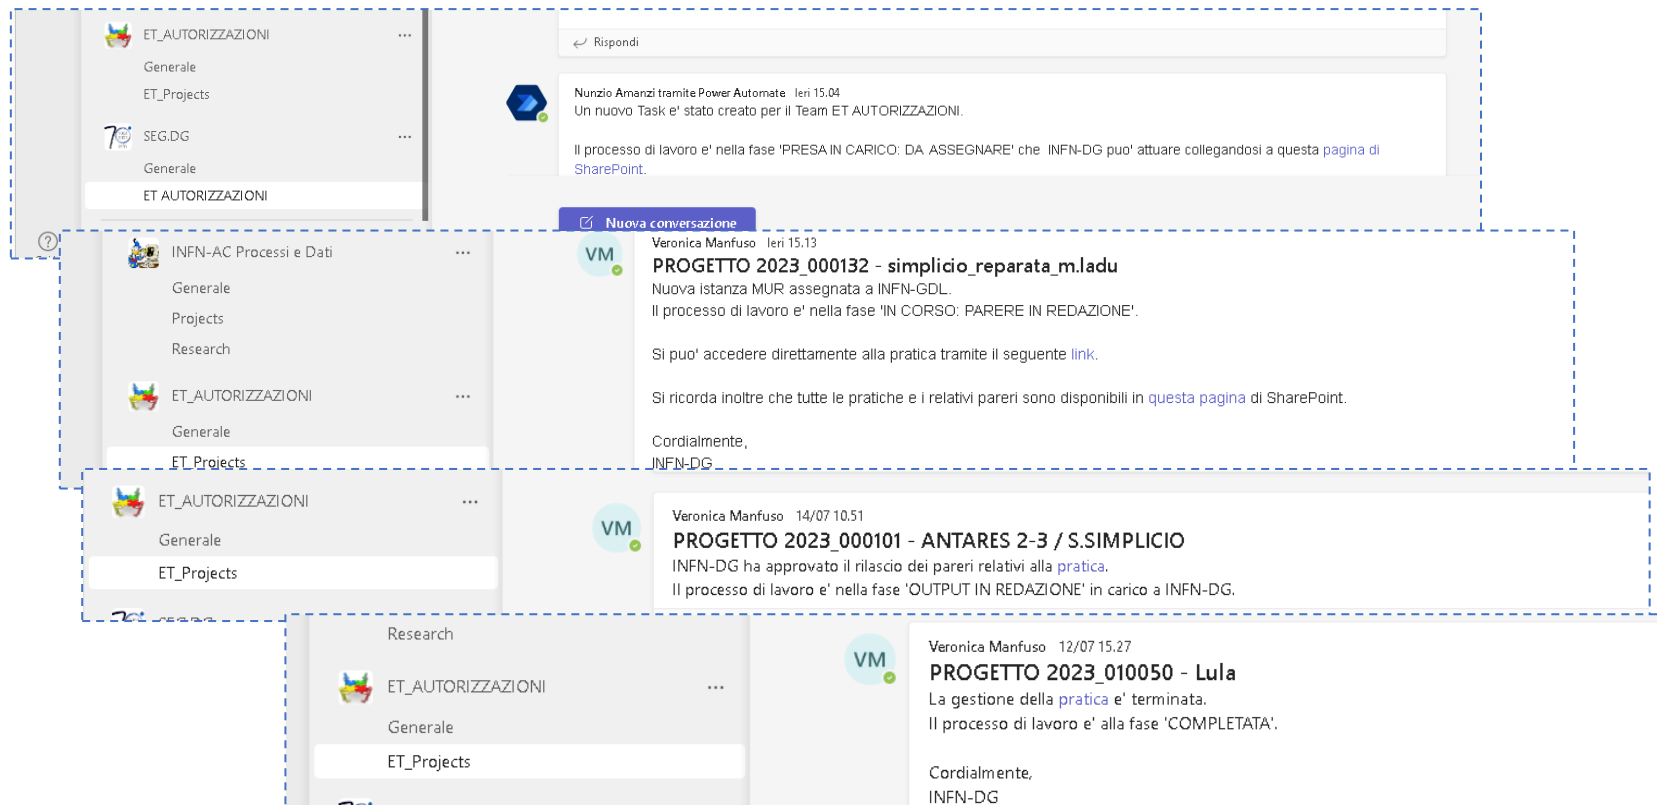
ET_AUTORIZZAZIONI ...

Generale

ET_Projects

SEG.DG ...

Generale

ET AUTORIZZAZIONI

Rispondi

Nunzio Amanzi tramite Power Automate Ieri 15.04

Un nuovo Task e' stato creato per il Team ET AUTORIZZAZIONI.

Il processo di lavoro e' nella fase 'PRESA IN CARICO: DA ASSEGNARE' che INFN-DG puo' attuare collegandosi a questa pagina di SharePoint.

Nuova conversazione

INFN-AC Processi e Dati ...

Generale

Projects

Research

ET_AUTORIZZAZIONI ...

Generale

ET_Projects

VM

Veronica Manfuso Ieri 15.13

PROGETTO 2023_000132 - simplicio_reparata_m.ladu

Nuova istanza MUR assegnata a INFN-GDL.

Il processo di lavoro e' nella fase 'IN CORSO: PARERE IN REDAZIONE'.

Si puo' accedere direttamente alla pratica tramite il seguente link.

Si ricorda inoltre che tutte le pratiche e i relativi pareri sono disponibili in questa pagina di SharePoint.

Cordialmente,

INFN-DG

ET_AUTORIZZAZIONI ...

Generale

ET_Projects

VM

Veronica Manfuso 14/07 10.51

PROGETTO 2023_000101 - ANTARES 2-3 / S.SIMPLICIO

INFN-DG ha approvato il rilascio dei pareri relativi alla pratica.

Il processo di lavoro e' nella fase 'OUTPUT IN REDAZIONE' in carico a INFN-DG.

Research

ET_AUTORIZZAZIONI ...

Generale

ET_Projects

VM

Veronica Manfuso 12/07 15.27

PROGETTO 2023_010050 - Lula

La gestione della pratica e' terminata.

Il processo di lavoro e' alla fase 'COMPLETATA'.

Cordialmente,

INFN-DG